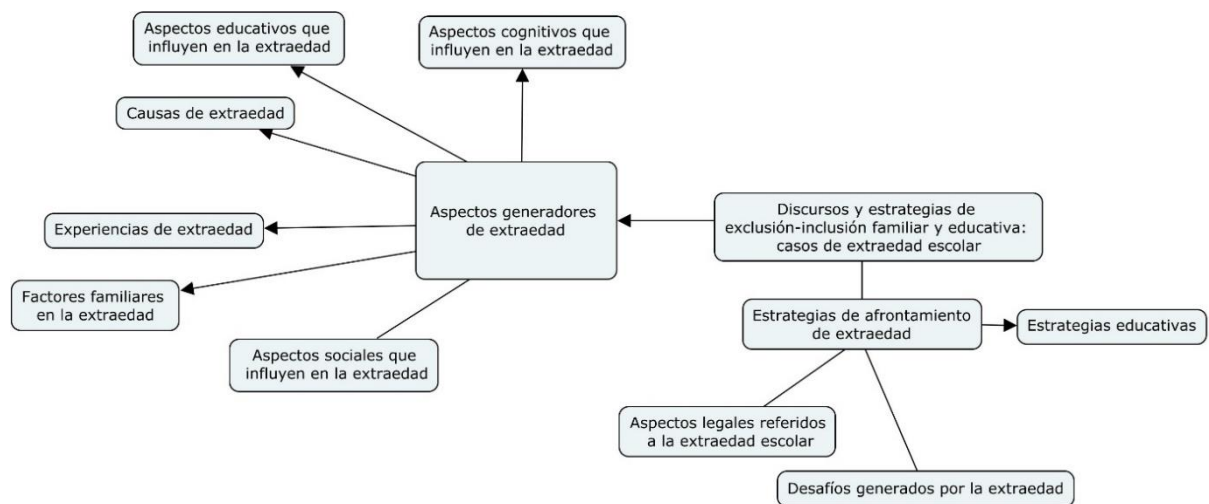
Aspectos educativos que influyen en la extraedad

Aspectos cognitivos que influyen en la extraedad

Causas de extraedad

Experiencias de extraedad

Aspectos generadores de extraedad

Discursos y estrategias de exclusión-inclusión familiar y educativa: casos de extraedad escolar

Factores familiares en la extraedad

Estrategias de afrontamiento de extraedad

Estrategias educativas

Aspectos sociales que influyen en la extraedad

Aspectos legales referidos a la extraedad escolar

Desafíos generados por la extraedad